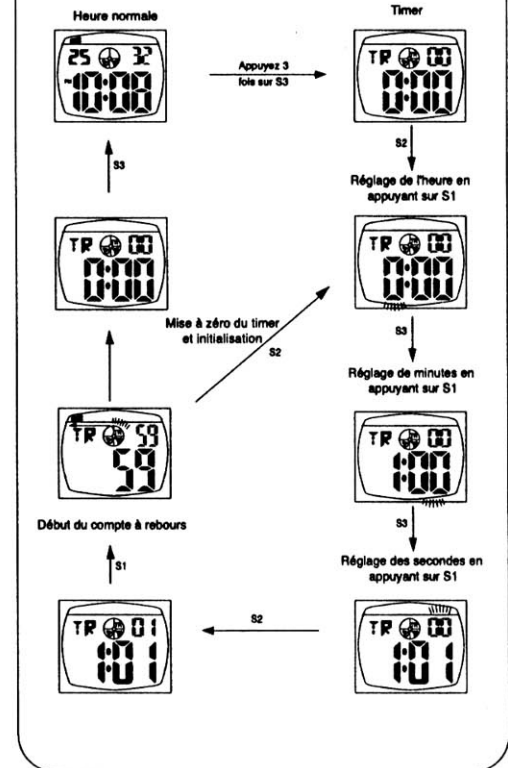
Heure normale

25 32
10:08

Appuyez 3 fois sur S3

Timer

TR 00
0:00

S2

Réglage de l'heure en appuyant sur S1

TR 00
0:00

S3

S3

TR 00
0:00

Mise à zéro du timer et initialisation

S2

Réglage de minutes en appuyant sur S1

TR 00
1:00

TR 59
59

S3

Début du compte à rebours

Réglage des secondes en appuyant sur S1

S1

TR 01
1:01

S2

TR 00
1:01